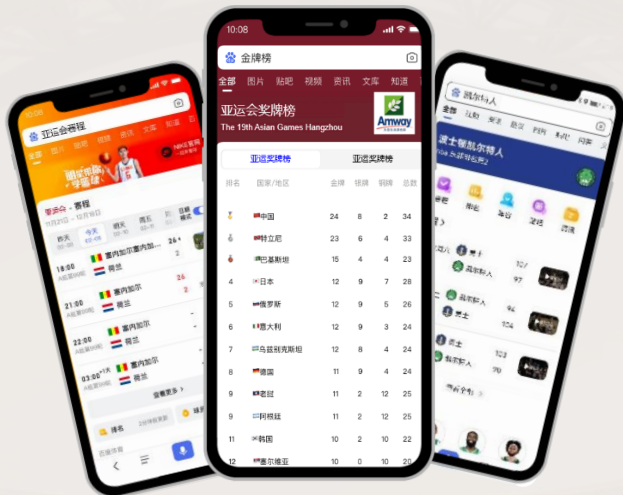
10:08

金牌榜

全部 图片 贴吧 视频 资讯 文库 知道

亚运会奖牌榜
The 19th Asian Games Hangzhou

Amway

亚运奖牌榜 亚运奖牌榜

| 排名 | 国家/地区 | 金牌 | 银牌 | 铜牌 | 总数 |
|---|---|---|---|---|---|
| 1 | 中国 | 24 | 8 | 2 | 34 |
| 2 | 特立尼 | 23 | 6 | 4 | 33 |
| 3 | 巴基斯坦 | 15 | 4 | 4 | 23 |
| 4 | 日本 | 12 | 9 | 7 | 28 |
| 5 | 俄罗斯 | 12 | 9 | 7 | 28 |
| 6 | 意大利 | 12 | 9 | 3 | 24 |
| 7 | 乌兹别克斯坦 | 12 | 8 | 4 | 24 |
| 8 | 德国 | 11 | 9 | 4 | 24 |
| 9 | 老挝 | 11 | 2 | 12 | 25 |
| 10 | 阿根廷 | 11 | 2 | 12 | 25 |
| 11 | 韩国 | 10 | 2 | 10 | 22 |
| 12 | 塞尔维亚 | 10 | 0 | 10 | 20 |

亚运会赛程

全部 图片 视频 资讯 文库 知道

赛事 赛程

18:00 塞内加尔 荷兰
21:00 塞内加尔 荷兰
22:00 塞内加尔 荷兰
03:00 塞内加尔 荷兰

查看更多

凯尔特人

波士顿凯尔特人

赛程 排名 球队 球员 资讯

凯尔特人